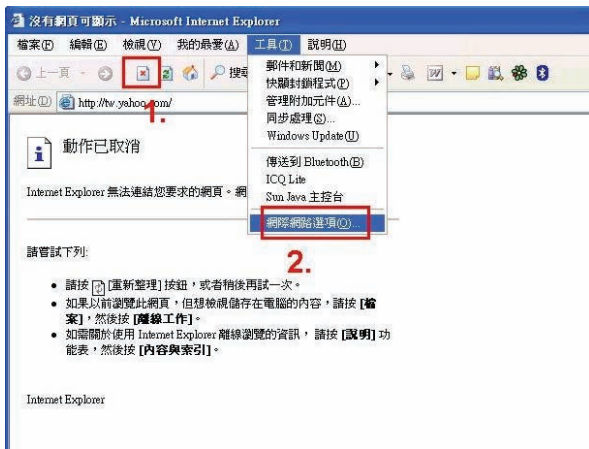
沒有網頁可顯示 - Microsoft Internet Explorer

檔案(F) 編輯(E) 檢視(V) 我的最愛(A) 工具(T) 說明(H)

上一頁 搜尋

網址(D) http://tw.yahoo.com/

1.

郵件和新聞(M)
快顯封鎖程式(P)
管理附加元件(A)...
同步處理(S)...
Windows Update(U)
傳送到 Bluetooth(B)
ICQ Lite
Sun Java 主控台
網際網路選項(O)...

2.

動作已取消

Internet Explorer 無法連結您要求的網頁。網

請嘗試下列:

• 請按 [重新整理] 按鈕，或者稍後再試一次。
• 如果以前瀏覽此網頁，但想檢視儲存在電腦的內容，請按 [檔案]，然後按 [離線工作]。
• 如需關於使用 Internet Explorer 離線瀏覽的資訊，請按 [說明] 功能表，然後按 [內容與索引]。

Internet Explorer